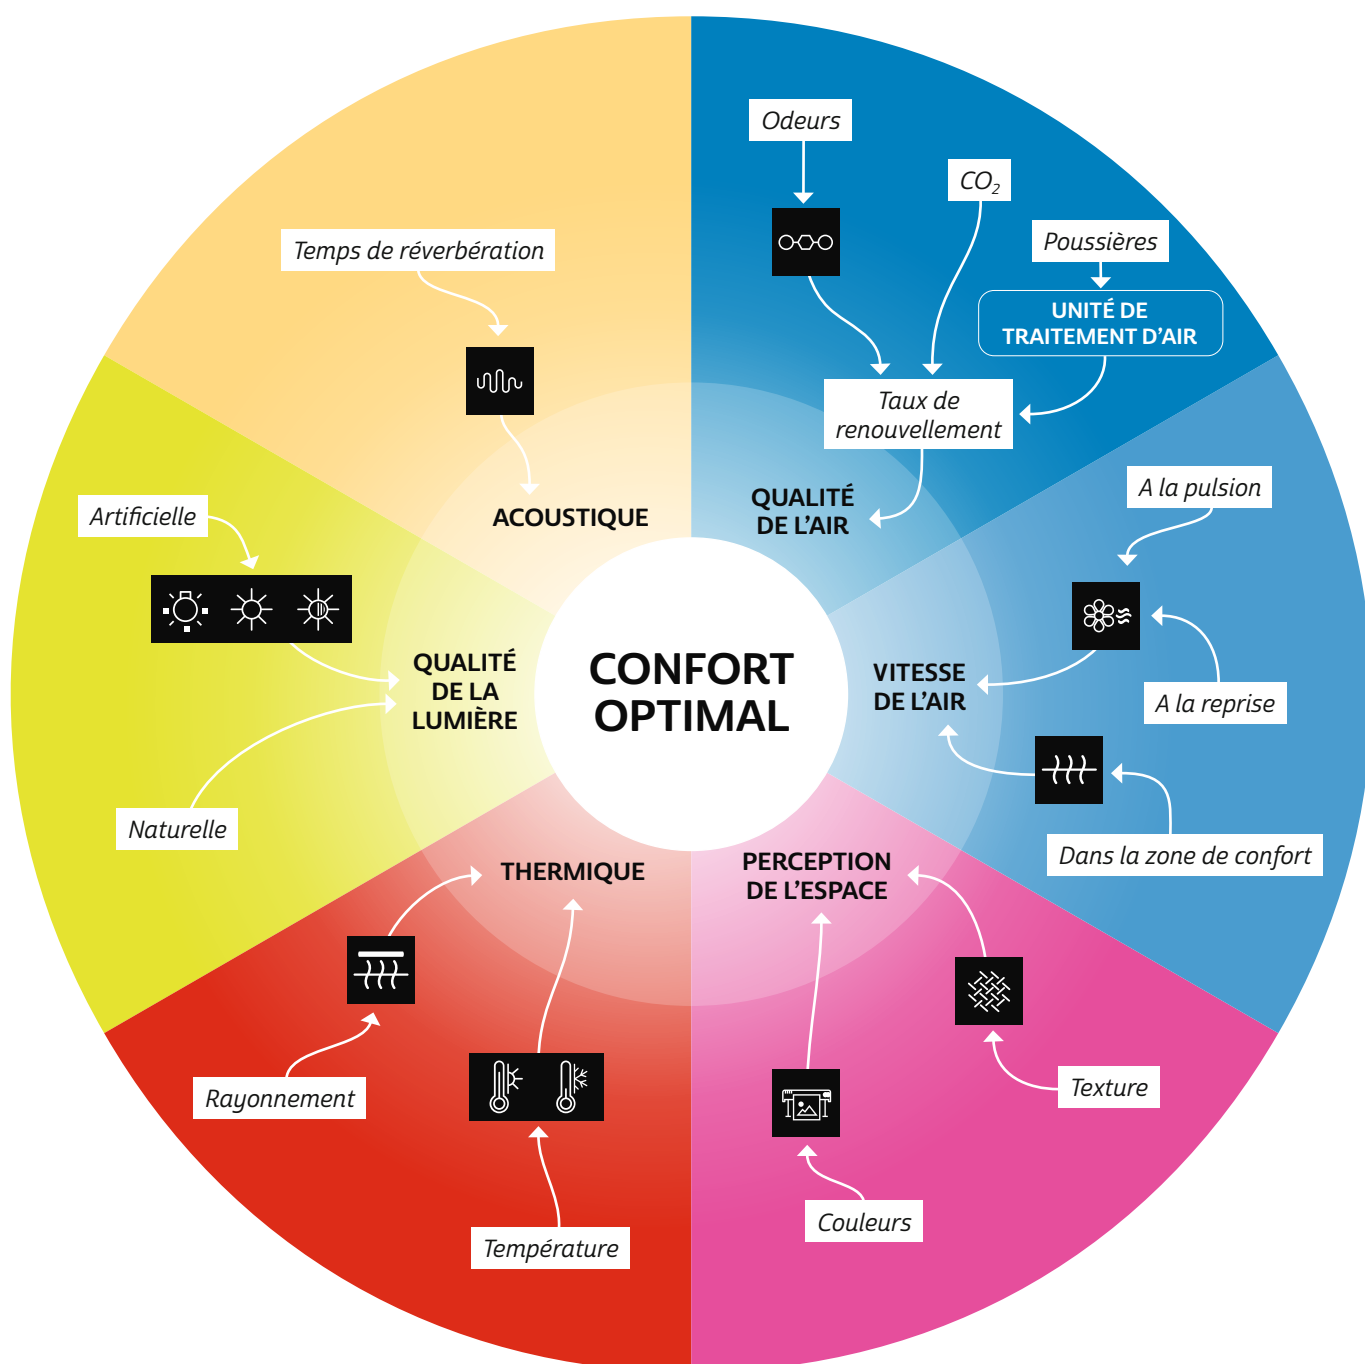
CONFORT OPTIMAL

Temps de réverbération

ACOUSTIQUE

Odeurs

$CO_2$

Poussières

UNITÉ DE TRAITEMENT D'AIR

Taux de renouvellement

QUALITÉ DE L'AIR

A la pulsion

A la reprise

VITESSE DE L'AIR

Dans la zone de confort

PERCEPTION DE L'ESPACE

Texture

Couleurs

THERMIQUE

Rayonnement

Température

Artificielle

QUALITÉ DE LA LUMIÈRE

Naturelle